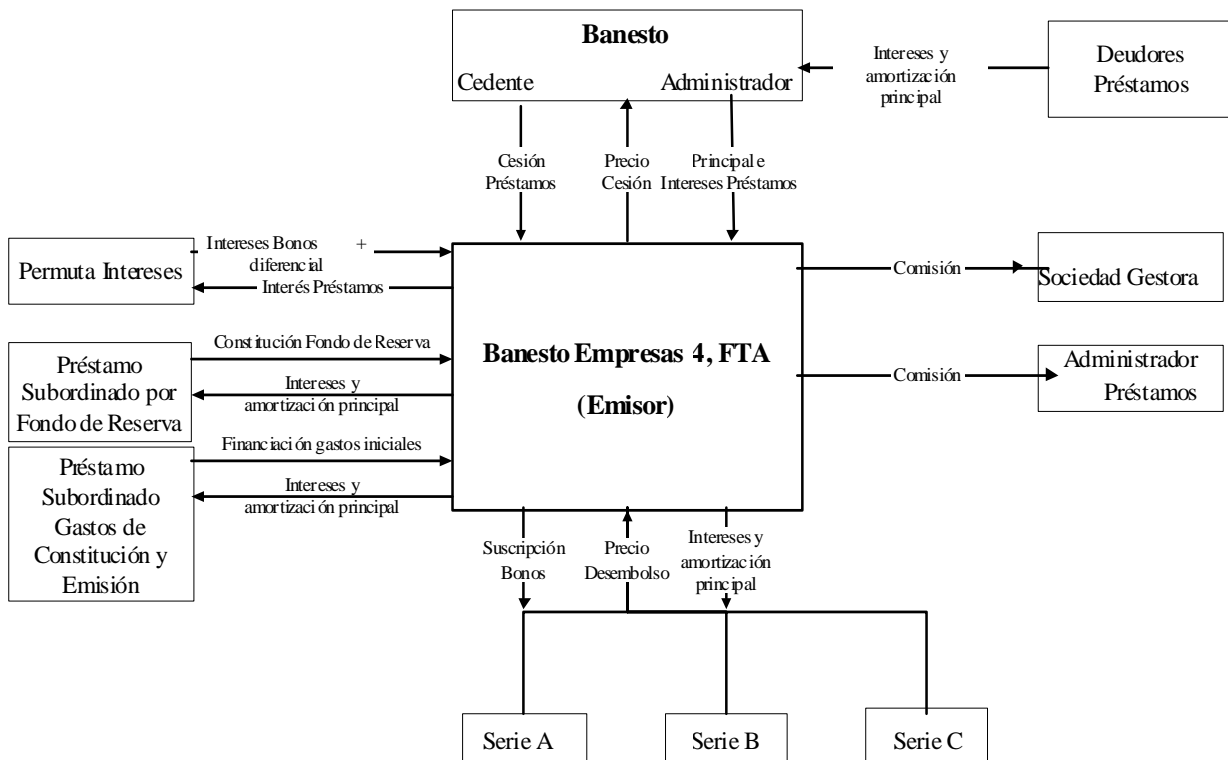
Banesto

Cedente

Administrador

Intereses y amortización principal

Deudores Préstamos

Cesión Préstamos

Precio Cesión

Principal e Intereses Préstamos

Permuta Intereses

Intereses Bonos + diferencial

Interés Préstamos

Banesto Empresas 4, FTA

(Emisor)

Comisión

Sociedad Gestora

Comisión

Administrador Préstamos

Préstamo Subordinado por Fondo de Reserva

Constitución Fondo de Reserva

Intereses y amortización principal

Préstamo Subordinado Gastos de Constitución y Emisión

Financiación gastos iniciales

Intereses y amortización principal

Suscripción Bonos

Precio Desembolso

Intereses y amortización principal

Serie A

Serie B

Serie C